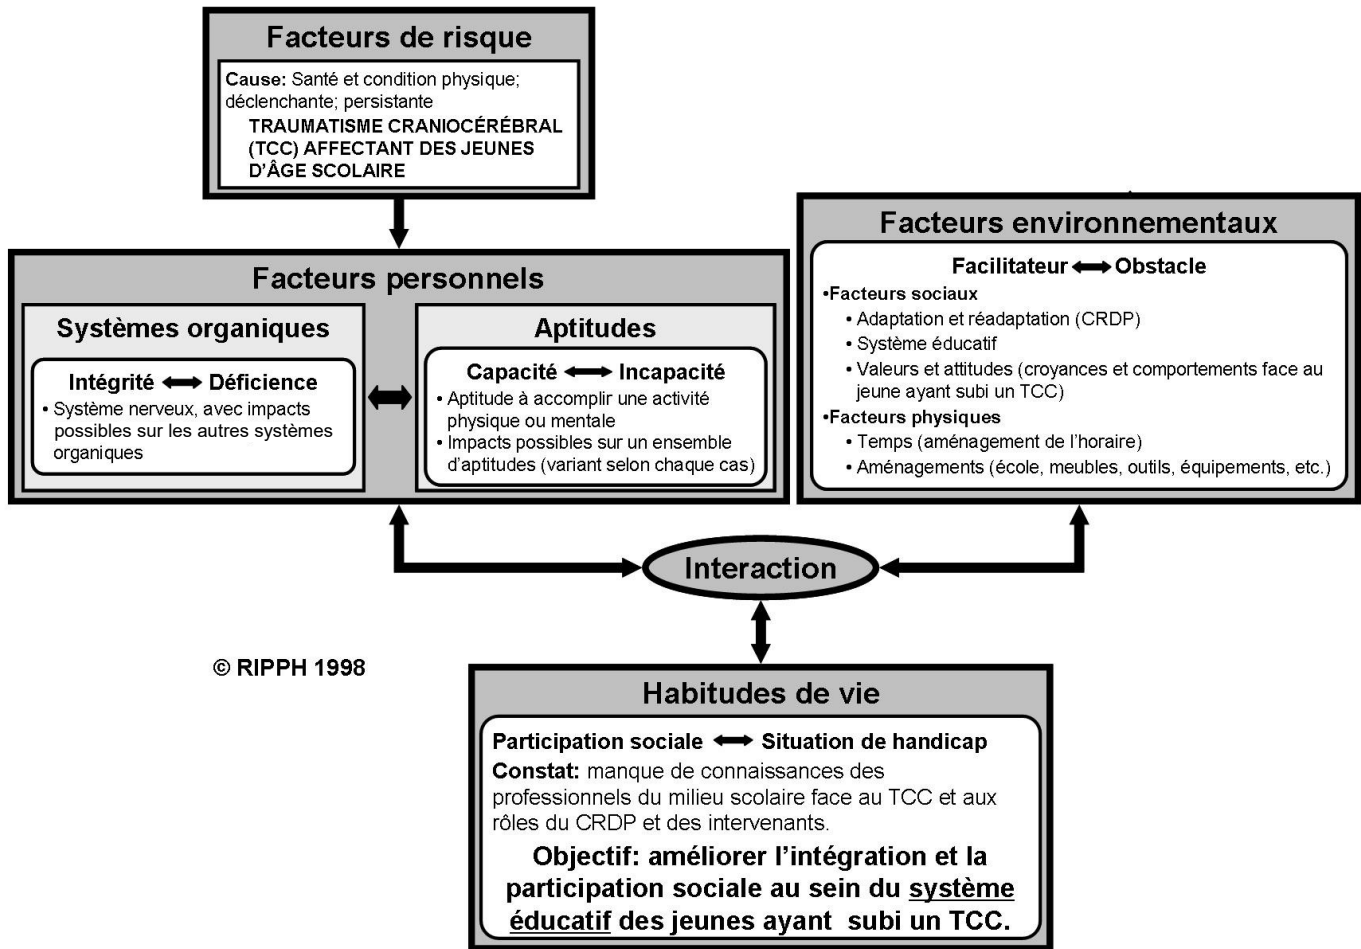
Facteurs de risque

Cause: Santé et condition physique; déclenchante; persistante
TRAUMATISME CRANIOCÉRÉBRAL (TCC) AFFECTANT DES JEUNES D'ÂGE SCOLAIRE

Facteurs personnels

Systèmes organiques

Intégrité ⟷ Déficience
• Système nerveux, avec impacts possibles sur les autres systèmes organiques

Aptitudes

Capacité ⟷ Incapacité
• Aptitude à accomplir une activité physique ou mentale
• Impacts possibles sur un ensemble d'aptitudes (variant selon chaque cas)

Facteurs environnementaux

Facilitateur ⟷ Obstacle
•Facteurs sociaux
• Adaptation et réadaptation (CRDP)
• Système éducatif
• Valeurs et attitudes (croyances et comportements face au jeune ayant subi un TCC)
•Facteurs physiques
• Temps (aménagement de l'horaire)
• Aménagements (école, meubles, outils, équipements, etc.)

Interaction

© RIPPH 1998

Habitudes de vie

Participation sociale ⟷ Situation de handicap
Constat: manque de connaissances des professionnels du milieu scolaire face au TCC et aux rôles du CRDP et des intervenants.
Objectif: améliorer l'intégration et la participation sociale au sein du système éducatif des jeunes ayant subi un TCC.